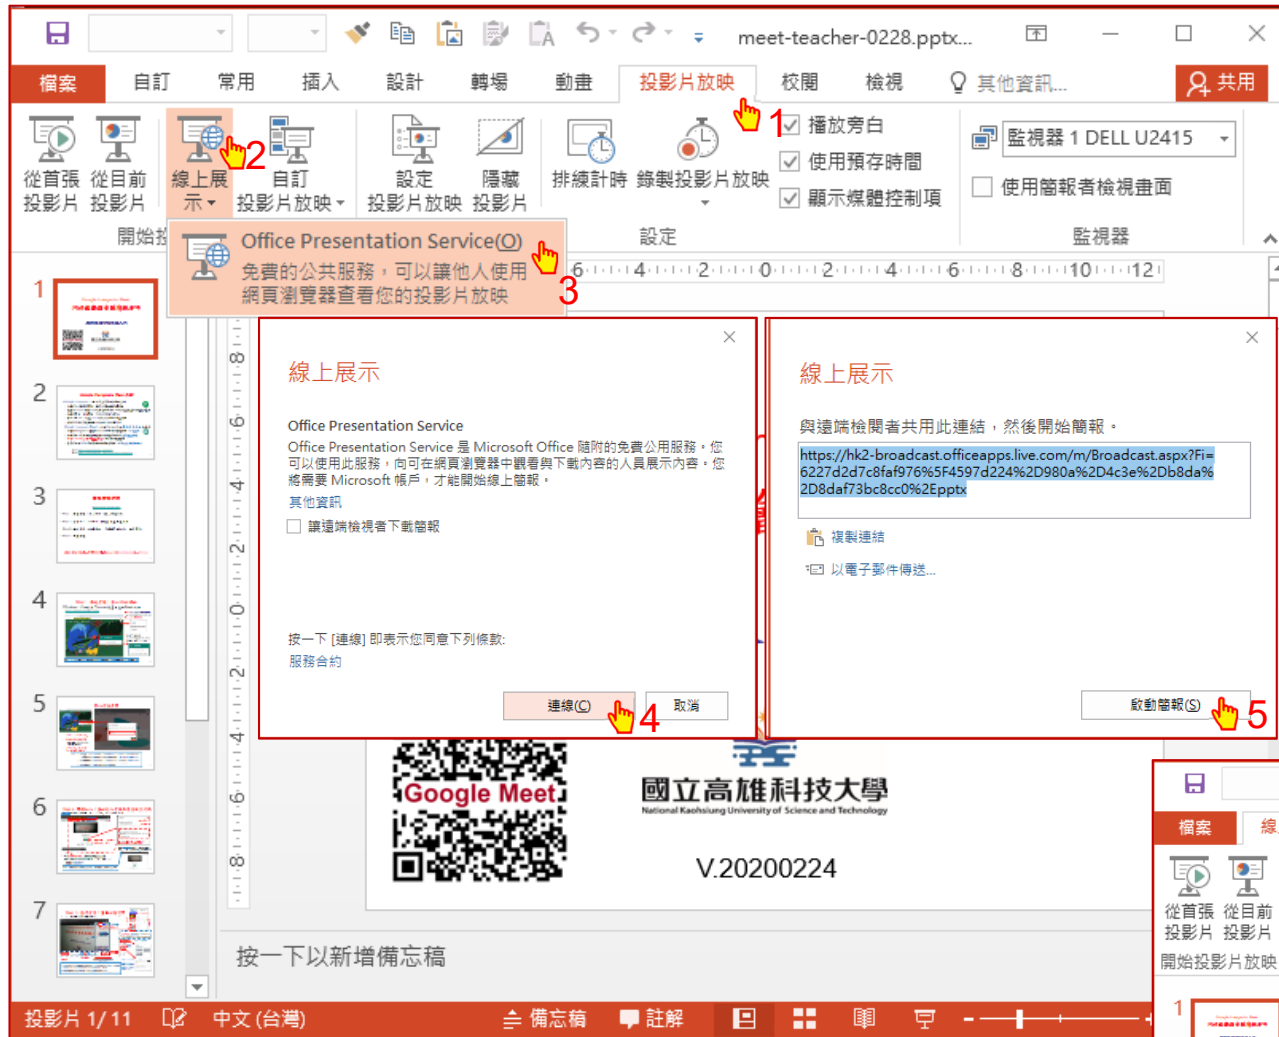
meet-teacher-0228.pptx...

檔案 自訂 常用 插入 設計 轉場 動畫 投影片放映 校閱 檢視 其他資訊... 共用

從首張投影片 從目前投影片 開始投影片放映
線上展示 2
自訂投影片放映
設定投影片放映
隱藏投影片
排練計時
錄製投影片放映
1
播放旁白
使用預存時間
顯示媒體控制項
設定
監視器 1 DELL U2415
使用簡報者檢視畫面
監視器

Office Presentation Service(O)
免費的公共服務，可以讓他人使用網頁瀏覽器查看您的投影片放映 3

線上展示

Office Presentation Service

Office Presentation Service 是 Microsoft Office 隨附的免費公用服務。您可以使用此服務，向可在網頁瀏覽器中觀看與下載內容的人員展示內容。您將需要 Microsoft 帳戶，才能開始線上簡報。

其他資訊

讓遠端檢視者下載簡報

按一下 [連線] 即表示您同意下列條款:

服務合約

連線(C) 4 取消

線上展示

與遠端檢閱者共用此連結，然後開始簡報。

https://hk2-broadcast.officeapps.live.com/m/Broadcast.aspx?Fi=6227d2d7c8faf976%5F4597d224%2D980a%2D4c3e%2Db8da%2D8daf73bc8cc0%2Epptx

複製連結

以電子郵件傳送...

啟動簡報(S) 5

Google Meet

國立高雄科技大學
National Kaohsiung University of Science and Technology

V.20200224

檔案

從首張投影片 從目前投影片
開始投影片放映

1
2
3
4
5
6
7

按一下以新增備忘稿

投影片 1/11 中文 (台灣) 備忘稿 註解